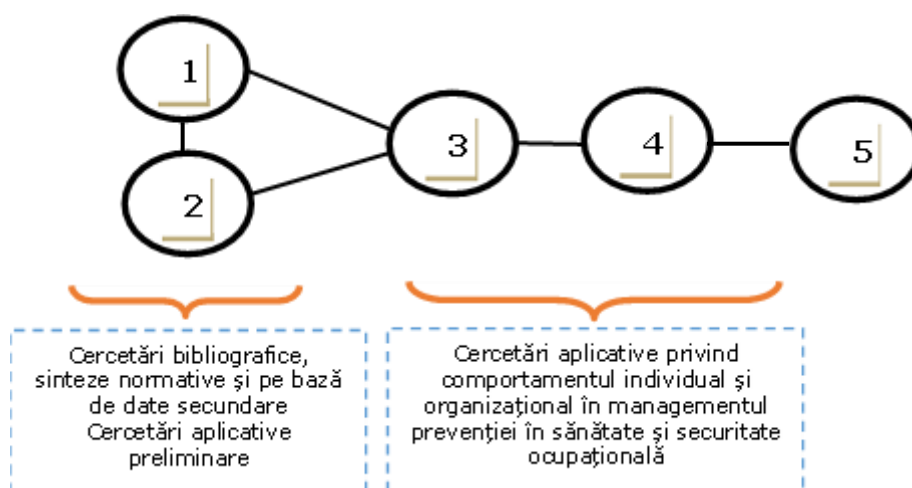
1

2

3

4

5

Cercetări bibliografice, sinteze normative şi pe bază de date secundare
Cercetări aplicative preliminare

Cercetări aplicative privind comportamentul individual şi organizaţional în managementul prevenţiei în sănătate şi securitate ocupaţională